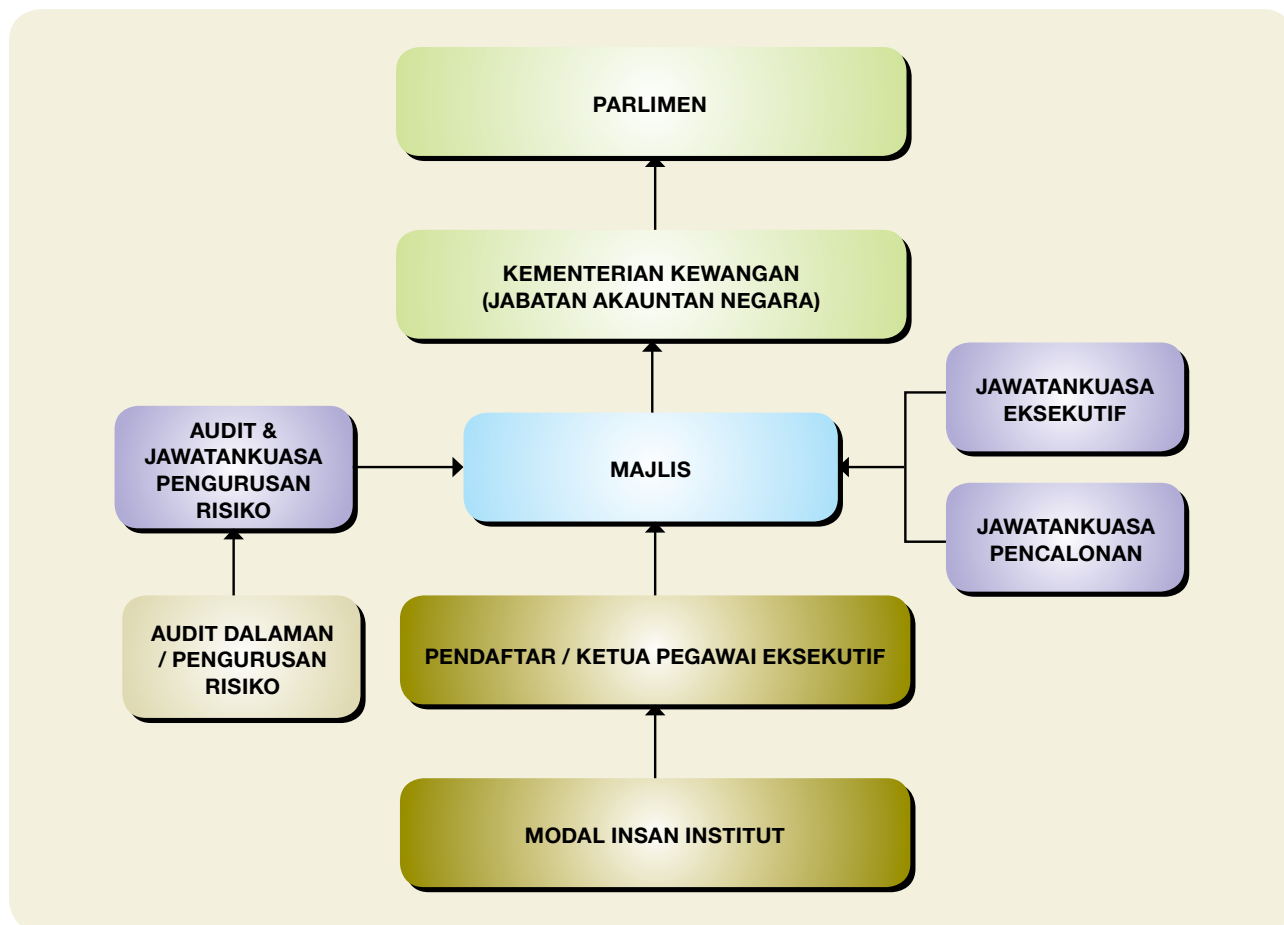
PARLIMEN

KEMENTERIAN KEWANGAN
(JABATAN AKAUNTAN NEGARA)

JAWATANKUASA EKSEKUTIF

AUDIT & JAWATANKUASA PENGURUSAN RISIKO

MAJLIS

JAWATANKUASA PENCALONAN

AUDIT DALAMAN / PENGURUSAN RISIKO

PENDAFTAR / KETUA PEGAWAI EKSEKUTIF

MODAL INSAN INSTITUT